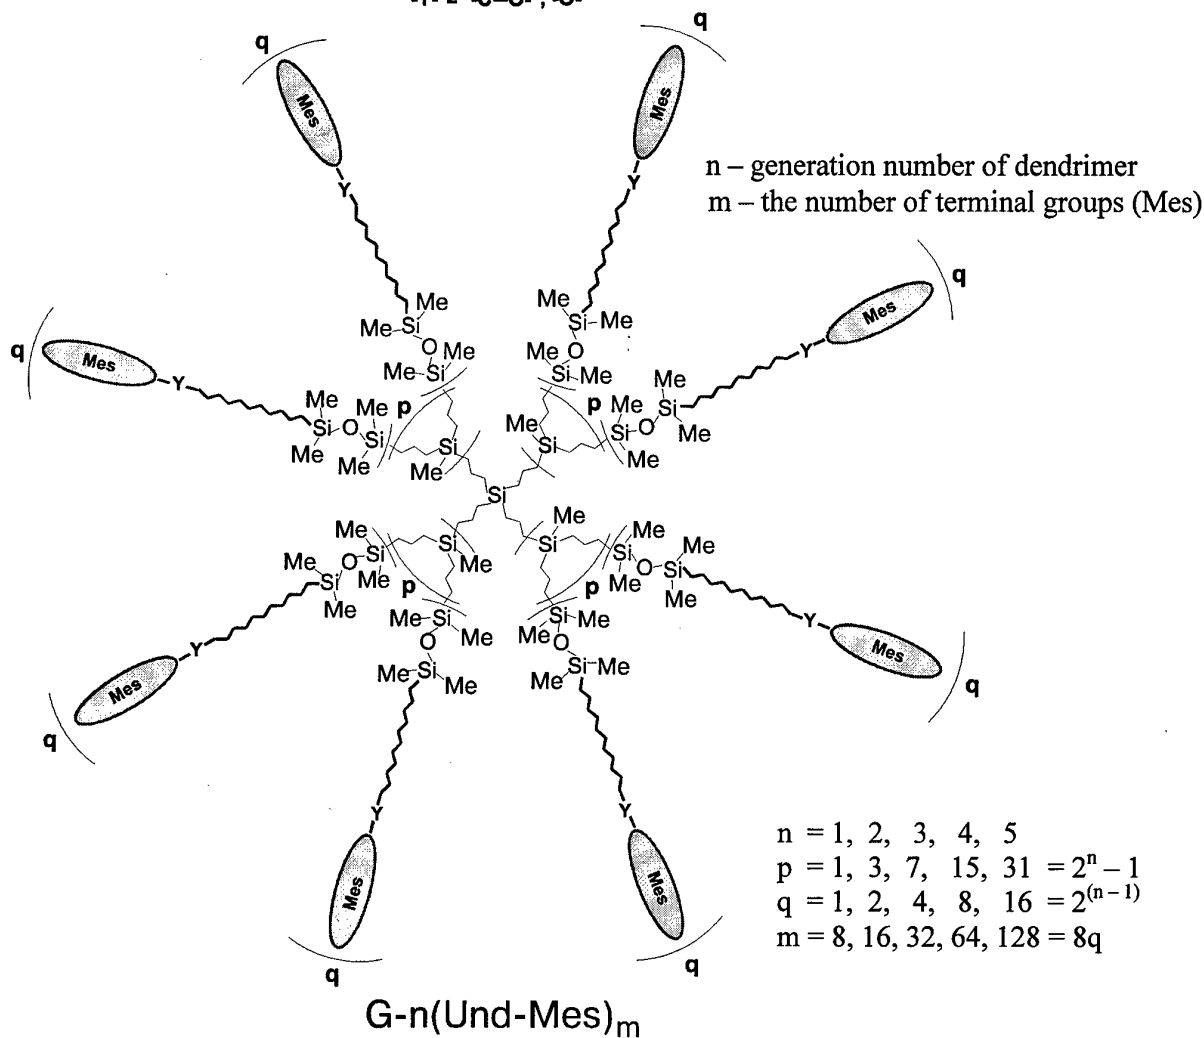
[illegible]

q

Mes

Y

Me
Me–Si
O
Me–Si
Me

q

Mes

Y

Me
Si–Me
O
Me
Si–Me

n – generation number of dendrimer
m – the number of terminal groups (Mes)

q

Mes

Y

Me
Si–Me
Me
Si–O
Me
Me

q

Mes

Y

Me
Si–O
Me
Me
Si
Me

p

p

Me
Si

Si
Me

Si

Me
Si

Si
Me

p

p

Me
Si
Me
Me
O–Si
Me

Me
Si
Me
Me
O–Si
Me

Me–Si
O
Me
Me–Si
Me

Si–Me
Me
O
Si–Me
Me

Y

Mes

q

Y

Mes

q

Y

Mes

q

Y

Mes

q

$n = 1,\ 2,\ 3,\ 4,\ 5$
$p = 1,\ 3,\ 7,\ 15,\ 31 = 2^n - 1$
$q = 1,\ 2,\ 4,\ 8,\ 16 = 2^{(n-1)}$
$m = 8, 16, 32, 64, 128 = 8q$

G-n(Und-Mes)$_m$